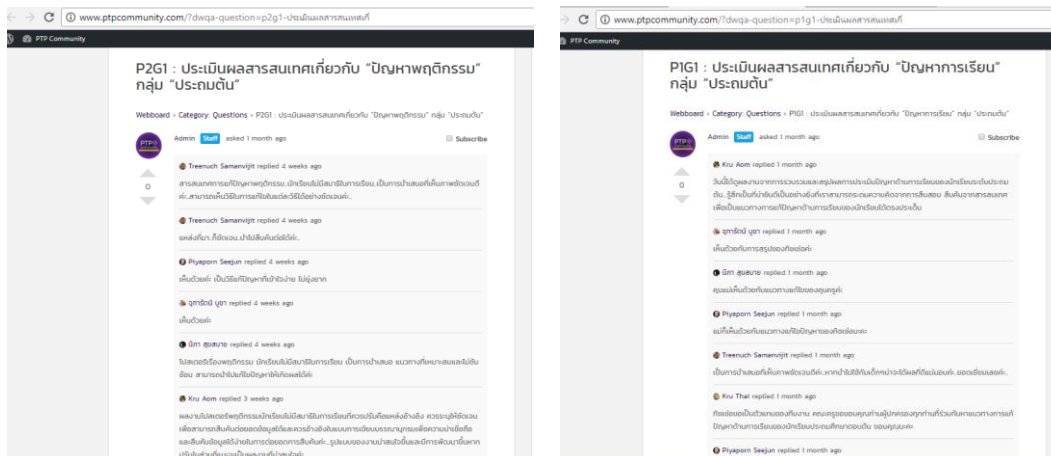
www.ptpcommunity.com/?dwqa-question=p2g1-ประเมินผลสารสนเทศที่

PTP Community

P2G1 : ประเมินผลสารสนเทศเกี่ยวกับ "ปัญหาพฤติกรรม" กลุ่ม "ประถมต้น"

Webboard › Category: Questions › P2G1 : ประเมินผลสารสนเทศเกี่ยวกับ "ปัญหาพฤติกรรม" กลุ่ม "ประถมต้น"

Admin Staff asked 1 month ago

Subscribe

0

Treenuch Samanvijit replied 4 weeks ago

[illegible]

Treenuch Samanvijit replied 4 weeks ago

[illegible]

Piyaporn Seejun replied 4 weeks ago

เห็นด้วยค่ะ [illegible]

จุฑารัตน์ บุษา replied 4 weeks ago

เห็นด้วยค่ะ

นิภา สุขสบาย replied 4 weeks ago

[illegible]

Kru Aom replied 3 weeks ago

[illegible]

www.ptpcommunity.com/?dwqa-question=p1g1-ประเมินผลสารสนเทศที่

PTP Community

P1G1 : ประเมินผลสารสนเทศเกี่ยวกับ "ปัญหาการเรียน" กลุ่ม "ประถมต้น"

Webboard › Category: Questions › P1G1 : ประเมินผลสารสนเทศเกี่ยวกับ "ปัญหาการเรียน" กลุ่ม "ประถมต้น"

Admin Staff asked 1 month ago

Subscribe

0

Kru Aom replied 1 month ago

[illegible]

จุฑารัตน์ บุษา replied 1 month ago

เห็นด้วยกับการสรุปของทีมค่ะ

นิภา สุขสบาย replied 1 month ago

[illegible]

Piyaporn Seejun replied 1 month ago

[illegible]

Treenuch Samanvijit replied 1 month ago

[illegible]

Kru Thai replied 1 month ago

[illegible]

Piyaporn Seejun replied 1 month ago